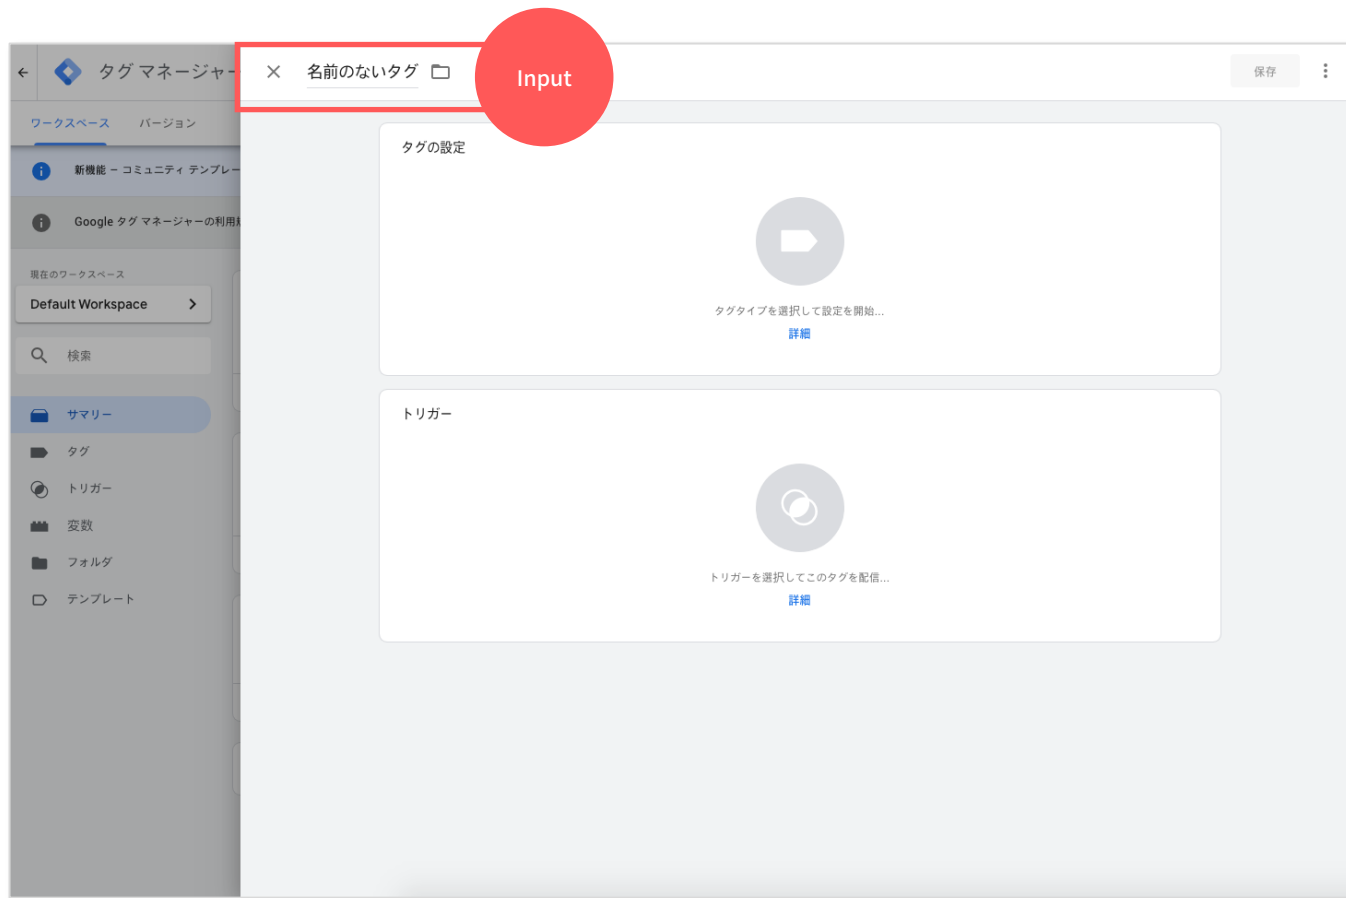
タグ マネージャー

ワークスペース バージョン

新機能 – コミュニティ テンプレー

Google タグ マネージャーの利用規

現在のワークスペース

Default Workspace

検索

サマリー

タグ

トリガー

変数

フォルダ

テンプレート

名前のないタグ

Input

保存

タグの設定

タグタイプを選択して設定を開始...

詳細

トリガー

トリガーを選択してこのタグを配信...

詳細